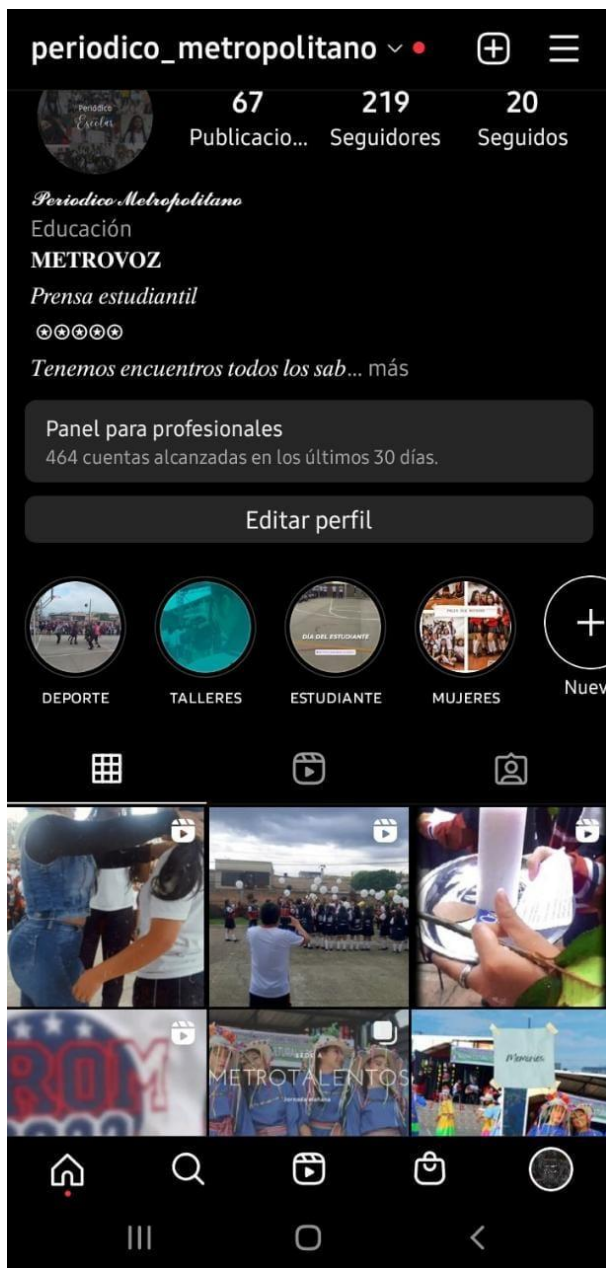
periodico_metropolitano

Periodico Escolar

67 Publicacio...
219 Seguidores
20 Seguidos

Periodico Metropolitano
Educación
METROVOZ
Prensa estudiantil
⓪⓪⓪⓪⓪
Tenemos encuentros todos los sab... más

Panel para profesionales
464 cuentas alcanzadas en los últimos 30 días.

Editar perfil

DEPORTE
TALLERES
DÍA DEL ESTUDIANTE
ESTUDIANTE
MUJERES
Nuev

ROM
METROTALENTOS
Memories